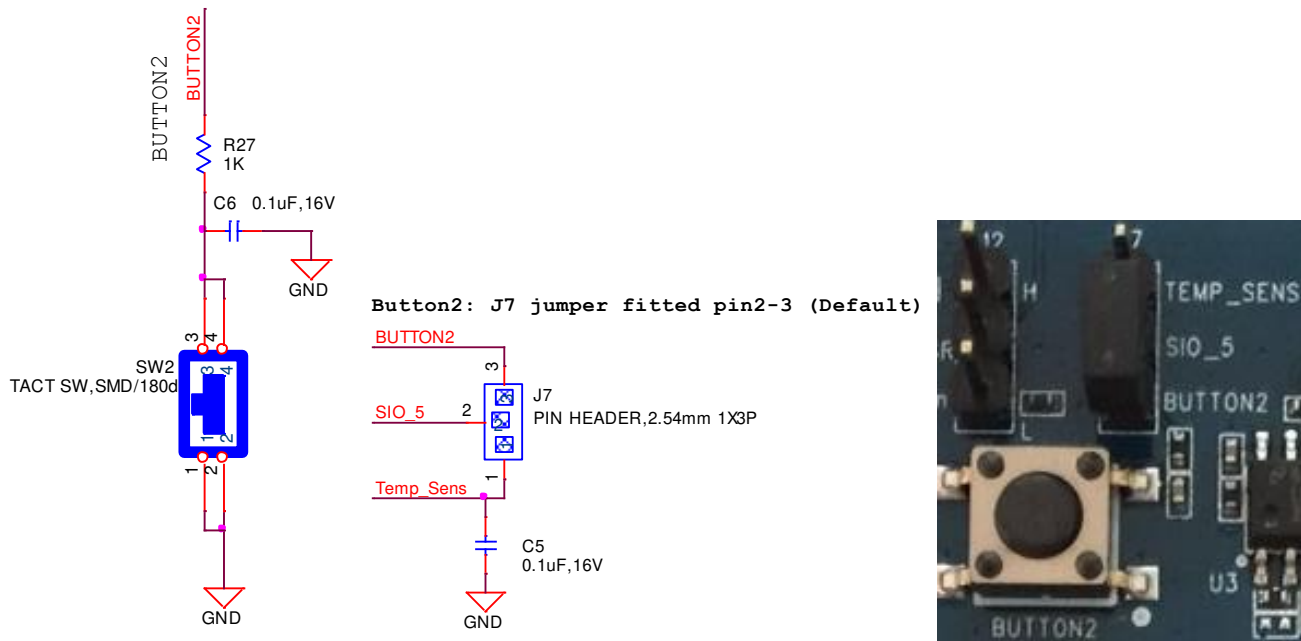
BUTTON2
BUTTON2
R27
1K
C6 0.1uF,16V
GND
3 4
SW2
TACT SW,SMD/180d
3 4
1 2
1 2
GND

Button2: J7 jumper fitted pin2-3 (Default)
BUTTON2
3
J7
SIO_5 2
PIN HEADER,2.54mm 1X3P
1
Temp_Sens
C5
0.1uF,16V
GND

12
H
L
7
TEMP_SENS
SIO_5
BUTTON2
U3
BUTTON2